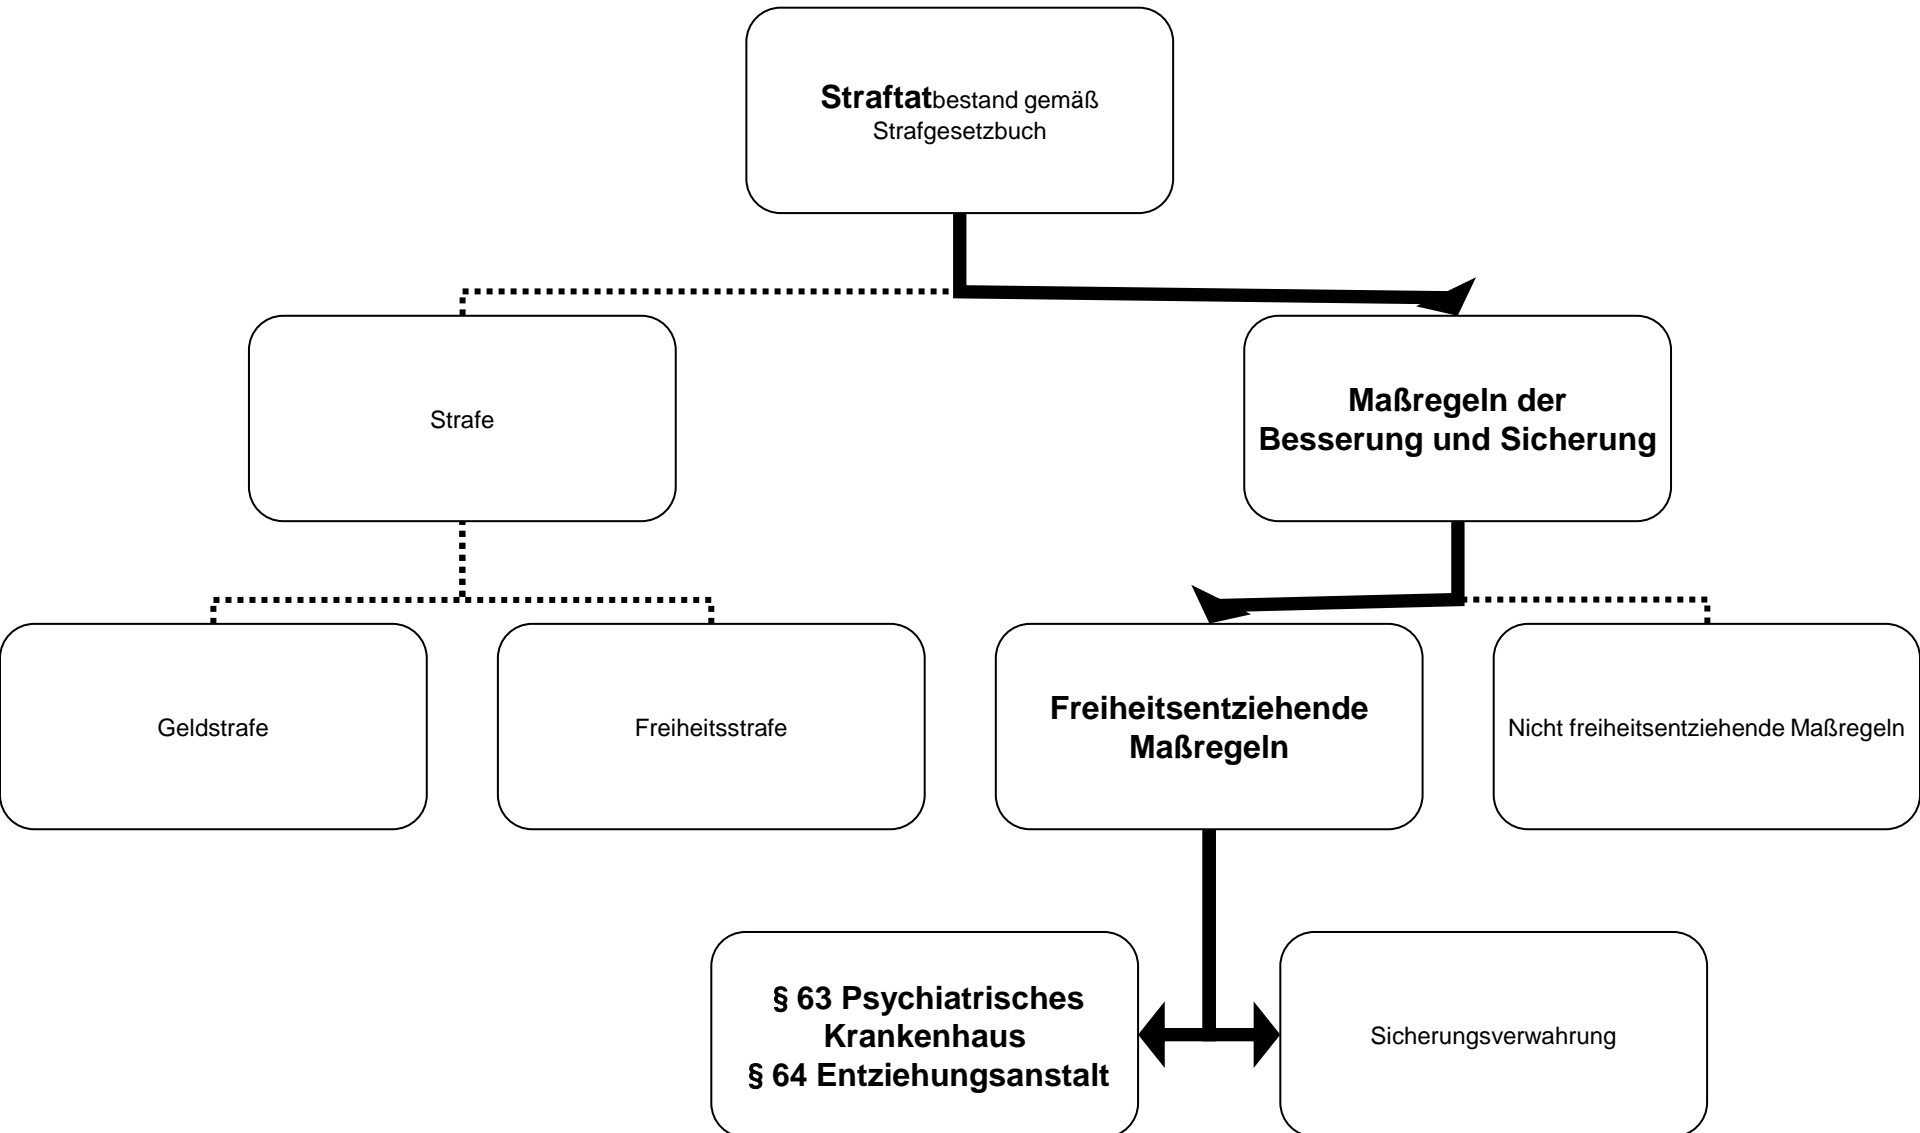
**Straftat**bestand gemäß Strafgesetzbuch

Strafe

**Maßregeln der Besserung und Sicherung**

Geldstrafe

Freiheitsstrafe

**Freiheitsentziehende Maßregeln**

Nicht freiheitsentziehende Maßregeln

**§ 63 Psychiatrisches Krankenhaus**
**§ 64 Entziehungsanstalt**

Sicherungsverwahrung